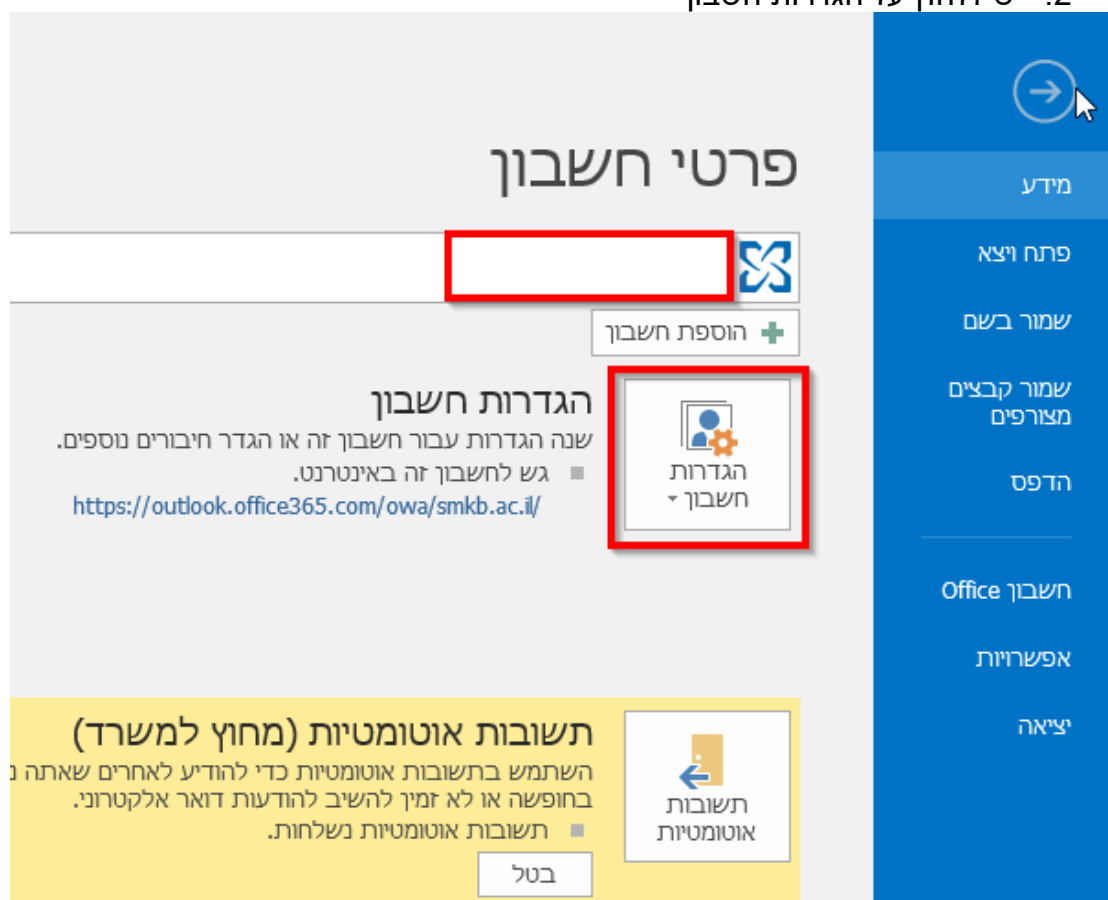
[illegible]

מידע
פתח ויצא
שמור בשם
שמור קבצים מצורפים
הדפס
חשבון Office
אפשרויות
יציאה

פרטי חשבון

הוספת חשבון

הגדרות חשבון

הגדרות חשבון
שנה הגדרות עבור חשבון זה או הגדר חיבורים נוספים.
גש לחשבון זה באינטרנט.
https://outlook.office365.com/owa/smkb.ac.il/

תשובות אוטומטיות

תשובות אוטומטיות (מחוץ למשרד)
השתמש בתשובות אוטומטיות כדי להודיע לאחרים שאתה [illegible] בחופשה או לא זמין להשיב להודעות דואר אלקטרוני.
תשובות אוטומטיות נשלחות.
בטל